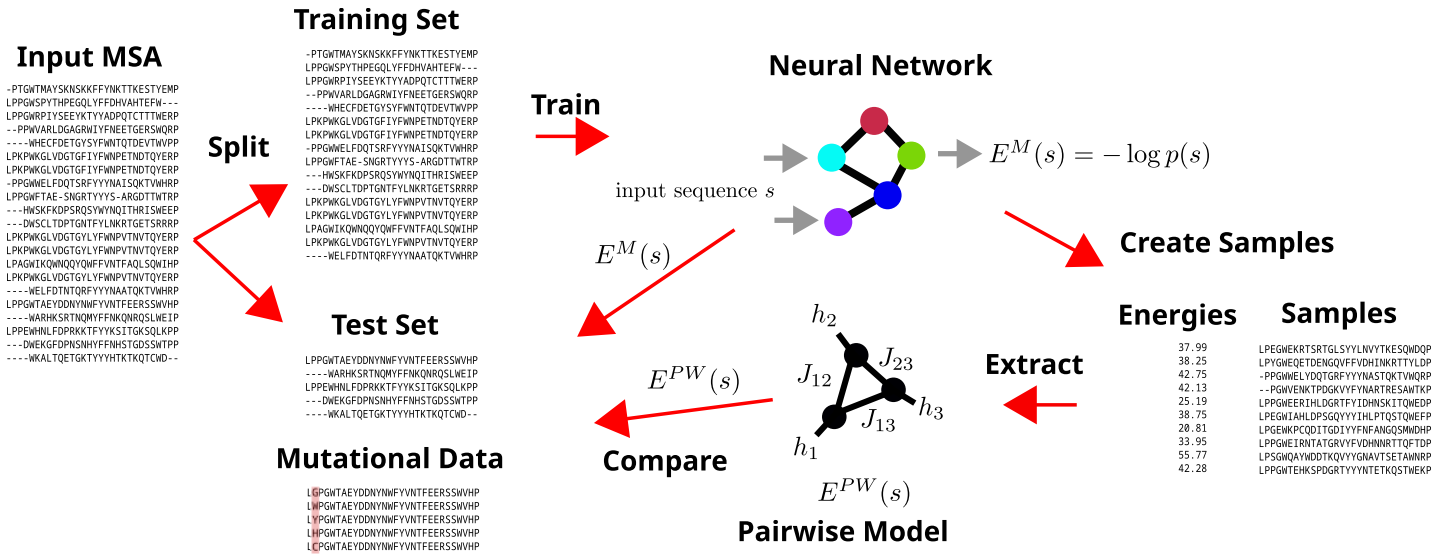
Input MSA

-PTGWTMAYSKNSKKFFYNKTTKESTYEMP
LPPGWSPYTHPEGQLYFFDHVAHTEFW---
LPPGWRPIYSEEYKTYYADPQTCTTTWERP
--PPWVARLDGAGRWIYFNEETGERSWQRP
----WHECFDETGYSYFWNTQTDEVTWVPP
LPKPWKGLVDGTGFIYFWNPETNDTQYERP
LPKPWKGLVDGTGFIYFWNPETNDTQYERP
-PPGWWELFDQTSRFYYYNAISQKTVWHRP
LPPGWFTAE-SNGRTYYYS-ARGDTTWTRP
---HWSKFKDPSRQSYWYNQITHRISWEEP
---DWSCLTDPTGNTFYLNKRTGETSRRRP
LPKPWKGLVDGTGYLYFWNPVTNVTQYERP
LPKPWKGLVDGTGYLYFWNPVTNVTQYERP
LPAGWIKQWNQQYQWFFVNTFAQLSQWIHP
LPKPWKGLVDGTGYLYFWNPVTNVTQYERP
----WELFDTNTQRFYYYNAATQKTVWHRP
LPPGWTAEYDDNYNWFYVNTFEERSSWVHP
----WARHKSRTNQMYFFNKQNRQSLWEIP
LPPEWHNLFDPRKKTFYYKSITGKSQLKPP
---DWEKGFDPNSNHYFFNHSTGDSSWTPP
---WKALTQETGKTYYYHTKTKQTCWD--

Split

Training Set

-PTGWTMAYSKNSKKFFYNKTTKESTYEMP
LPPGWSPYTHPEGQLYFFDHVAHTEFW---
LPPGWRPIYSEEYKTYYADPQTCTTTWERP
--PPWVARLDGAGRWIYFNEETGERSWQRP
----WHECFDETGYSYFWNTQTDEVTWVPP
LPKPWKGLVDGTGFIYFWNPETNDTQYERP
LPKPWKGLVDGTGFIYFWNPETNDTQYERP
-PPGWWELFDQTSRFYYYNAISQKTVWHRP
LPPGWFTAE-SNGRTYYYS-ARGDTTWTRP
---HWSKFKDPSRQSYWYNQITHRISWEEP
---DWSCLTDPTGNTFYLNKRTGETSRRRP
LPKPWKGLVDGTGYLYFWNPVTNVTQYERP
LPKPWKGLVDGTGYLYFWNPVTNVTQYERP
LPAGWIKQWNQQYQWFFVNTFAQLSQWIHP
LPKPWKGLVDGTGYLYFWNPVTNVTQYERP
----WELFDTNTQRFYYYNAATQKTVWHRP

Train

Neural Network

input sequence $s$

$E^M(s) = -\log p(s)$

$E^M(s)$

Create Samples

Test Set

LPPGWTAEYDDNYNWFYVNTFEERSSWVHP
----WARHKSRTNQMYFFNKQNRQSLWEIP
LPPEWHNLFDPRKKTFYYKSITGKSQLKPP
---DWEKGFDPNSNHYFFNHSTGDSSWTPP
----WKALTQETGKTYYYHTKTKQTCWD--

$h_2$
$J_{12}$
$J_{23}$
$h_3$
$J_{13}$
$h_1$

$E^{PW}(s)$

Compare

$E^{PW}(s)$

Pairwise Model

Energies

37.99
38.25
42.75
42.13
25.19
38.75
20.81
33.95
55.77
42.28

Samples

LPEGWEKRTSRTGLSYYLNVYTKESQWDQP
LPYGWEQETDENGQVFFVDHINKRTTYLDP
-PPGWWELYDQTGRFYYYNASTQKTVWQRP
--PGWVENKTPDGKVYFYNARTRESAWTKP
LPPGWEERIHLDGRTFYIDHNSKITQWEDP
LPEGWIAHLDPSGQYYIHLPTQSTQWEFP
LPEGWKPCQDITGDIYYFNFANGQSMWDHP
LPPGWEIRNTATGRVYFVDHNNRTTQFTDP
LPSGWQAYWDDTKQVYYGNAVTSETAWNRP
LPPGWTEHKSPDGRTYYYNTETKQSTWEKP

Extract

Mutational Data

LGPGWTAEYDDNYNWFYVNTFEERSSWVHP
LWPGWTAEYDDNYNWFYVNTFEERSSWVHP
LYPGWTAEYDDNYNWFYVNTFEERSSWVHP
LHPGWTAEYDDNYNWFYVNTFEERSSWVHP
LCPGWTAEYDDNYNWFYVNTFEERSSWVHP